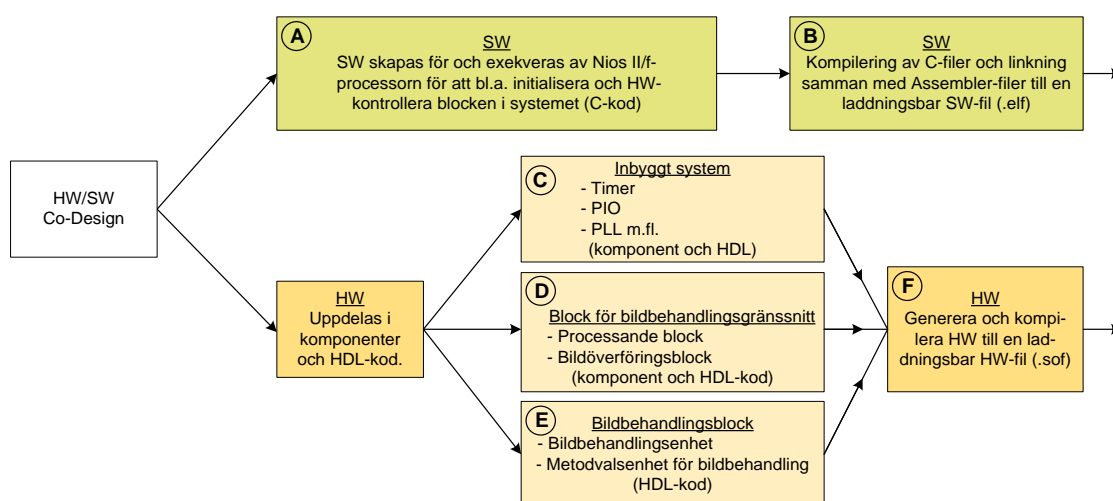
HW/SW
Co-Design

A
SW
SW skapas för och exekveras av Nios II/f-processorn för att bl.a. initialisera och HW-kontrollera blocken i systemet (C-kod)

B
SW
Kompilering av C-filer och linkning samman med Assembler-filer till en laddningsbar SW-fil (.elf)

HW
Uppdelas i komponenter och HDL-kod.

C
Inbyggt system
- Timer
- PIO
- PLL m.fl.
(komponent och HDL)

D
Block för bildbehandlingsgränssnitt
- Processande block
- Bildöverföringsblock
(komponent och HDL-kod)

E
Bildbehandlingsblock
- Bildbehandlingsenhet
- Metodvalsenhet för bildbehandling
(HDL-kod)

F
HW
Generera och kompilera HW till en laddningsbar HW-fil (.sof)